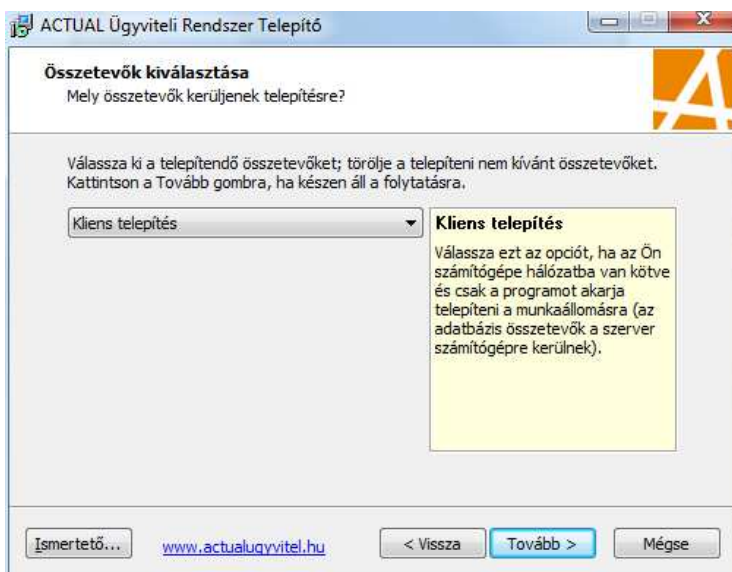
ACTUAL Ügyviteli Rendszer Telepítő

Összetevők kiválasztása
Mely összetevők kerüljenek telepítésre?

Válassza ki a telepítendő összetevőket; törölje a telepíteni nem kívánt összetevőket. Kattintson a Tovább gombra, ha készen áll a folytatásra.

Kliens telepítés

Kliens telepítés
Válassza ezt az opciót, ha az Ön számítógépe hálózatba van kötve és csak a programot akarja telepíteni a munkaállomásra (az adatbázis összetevők a szerver számítógépre kerülnek).

Ismertető...
www.actualugyvitel.hu
< Vissza
Tovább >
Mégse